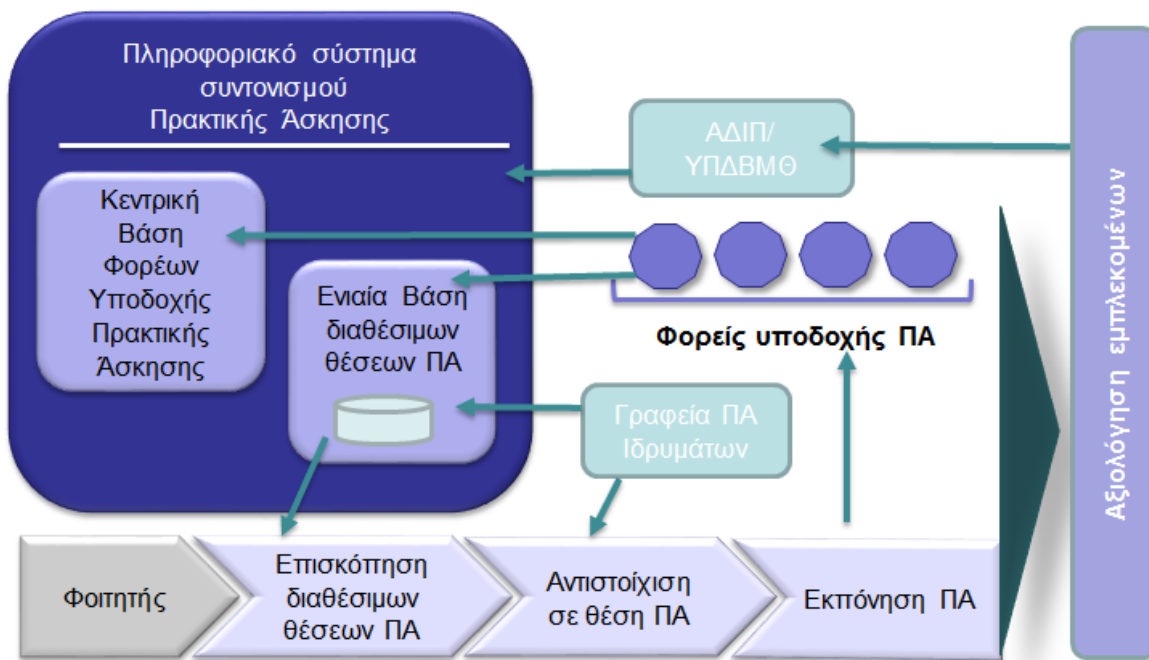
Πληροφοριακό σύστημα συντονισμού Πρακτικής Άσκησης

Κεντρική Βάση Φορέων Υποδοχής Πρακτικής Άσκησης

Ενιαία Βάση διαθέσιμων θέσεων ΠΑ

ΑΔΙΠ/ ΥΠΔΒΜΘ

Φορείς υποδοχής ΠΑ

Γραφεία ΠΑ Ιδρυμάτων

Αξιολόγηση εμπλεκομένων

Φοιτητής

Επισκόπηση διαθέσιμων θέσεων ΠΑ

Αντιστοίχιση σε θέση ΠΑ

Εκπόνηση ΠΑ